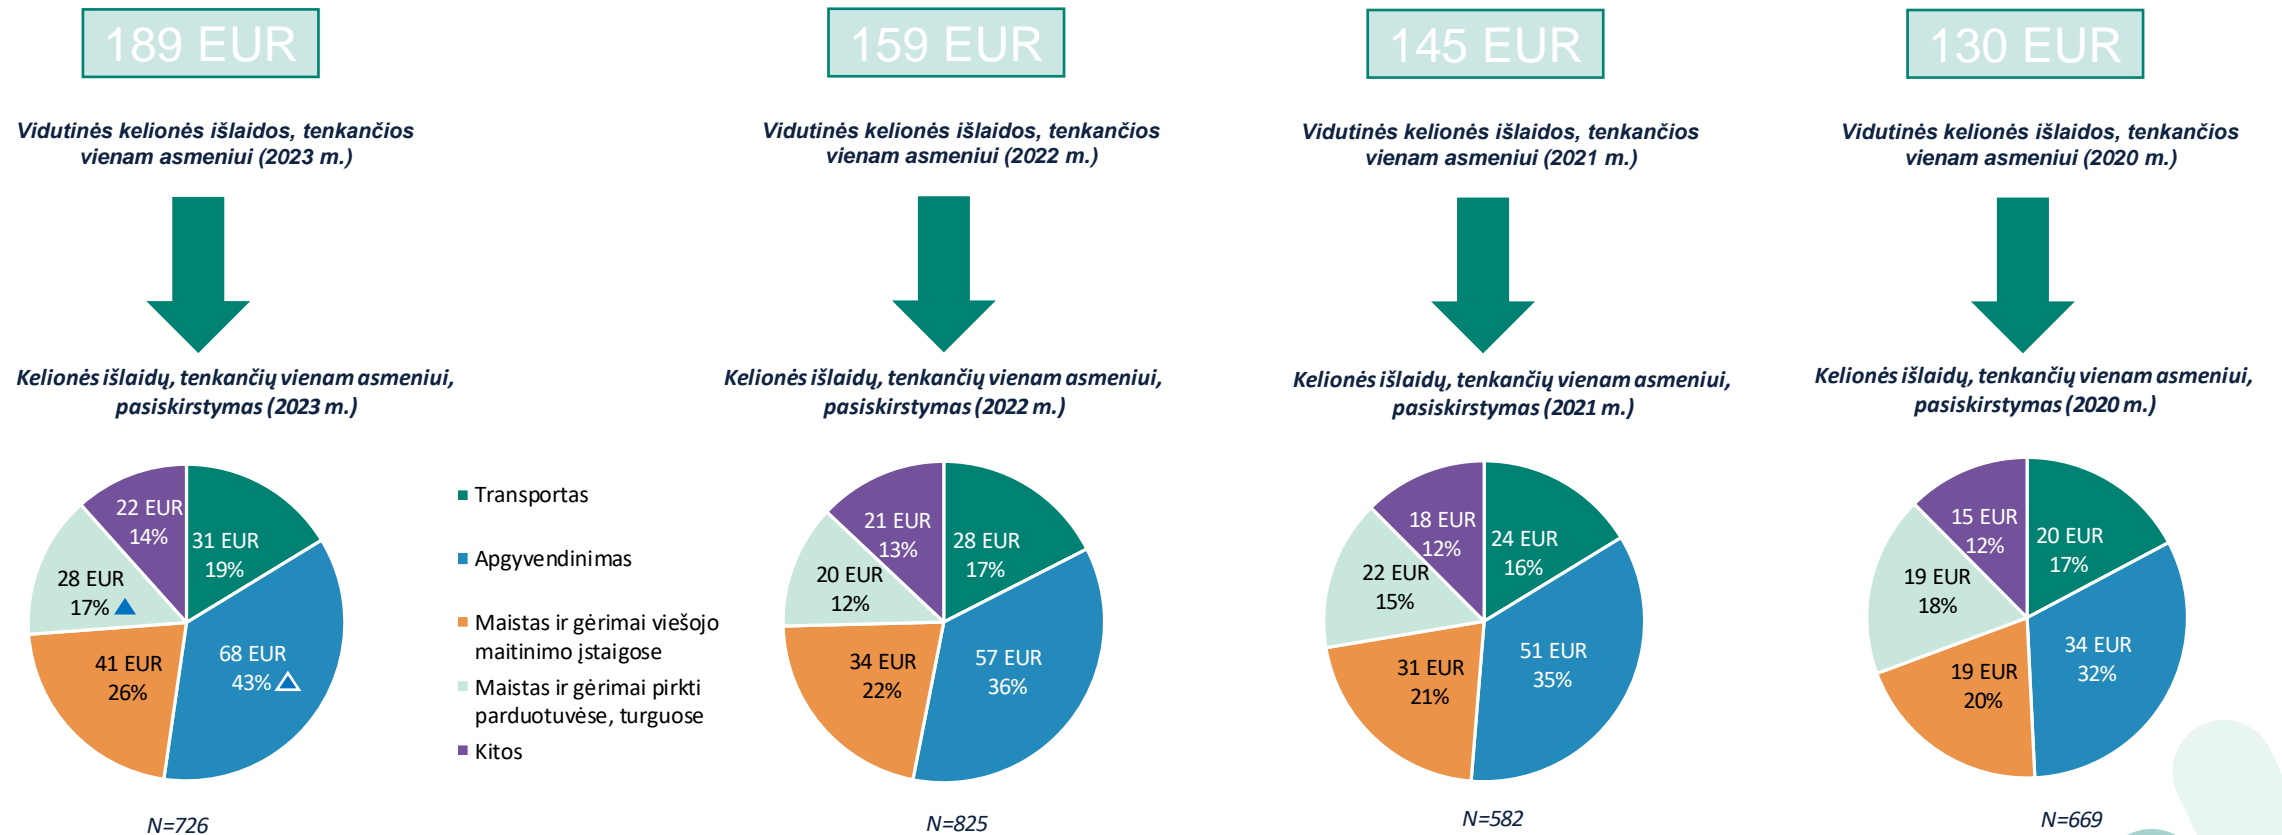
189 EUR

Vidutinės kelionės išlaidos, tenkančios vienam asmeniui (2023 m.)

Kelionės išlaidų, tenkančių vienam asmeniui, pasiskirstymas (2023 m.)

22 EUR 14%
31 EUR 19%
28 EUR 17%
68 EUR 43%
41 EUR 26%

N=726

Transportas
Apgyvendinimas
Maistas ir gėrimai viešojo maitinimo įstaigose
Maistas ir gėrimai pirkti parduotuvėse, turguose
Kitos

159 EUR

Vidutinės kelionės išlaidos, tenkančios vienam asmeniui (2022 m.)

Kelionės išlaidų, tenkančių vienam asmeniui, pasiskirstymas (2022 m.)

21 EUR 13%
28 EUR 17%
20 EUR 12%
57 EUR 36%
34 EUR 22%

N=825

145 EUR

Vidutinės kelionės išlaidos, tenkančios vienam asmeniui (2021 m.)

Kelionės išlaidų, tenkančių vienam asmeniui, pasiskirstymas (2021 m.)

18 EUR 12%
24 EUR 16%
22 EUR 15%
51 EUR 35%
31 EUR 21%

N=582

130 EUR

Vidutinės kelionės išlaidos, tenkančios vienam asmeniui (2020 m.)

Kelionės išlaidų, tenkančių vienam asmeniui, pasiskirstymas (2020 m.)

15 EUR 12%
20 EUR 17%
19 EUR 18%
34 EUR 32%
19 EUR 20%

N=669